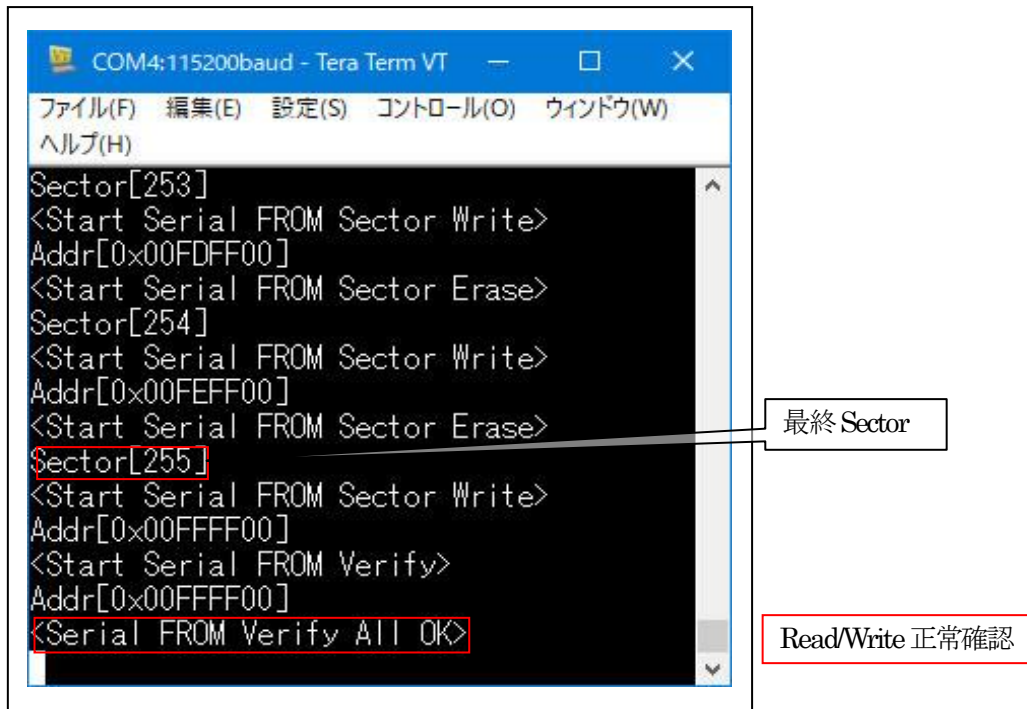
COM4:115200baud - Tera Term VT

ファイル(F) 編集(E) 設定(S) コントロール(O) ウィンドウ(W) ヘルプ(H)

Sector[253]
<Start Serial FROM Sector Write>
Addr[0x00FDFF00]
<Start Serial FROM Sector Erase>
Sector[254]
<Start Serial FROM Sector Write>
Addr[0x00FEFF00]
<Start Serial FROM Sector Erase>
Sector[255]
<Start Serial FROM Sector Write>
Addr[0x00FFFF00]
<Start Serial FROM Verify>
Addr[0x00FFFF00]
<Serial FROM Verify All OK>

最終 Sector

Read/Write 正常確認